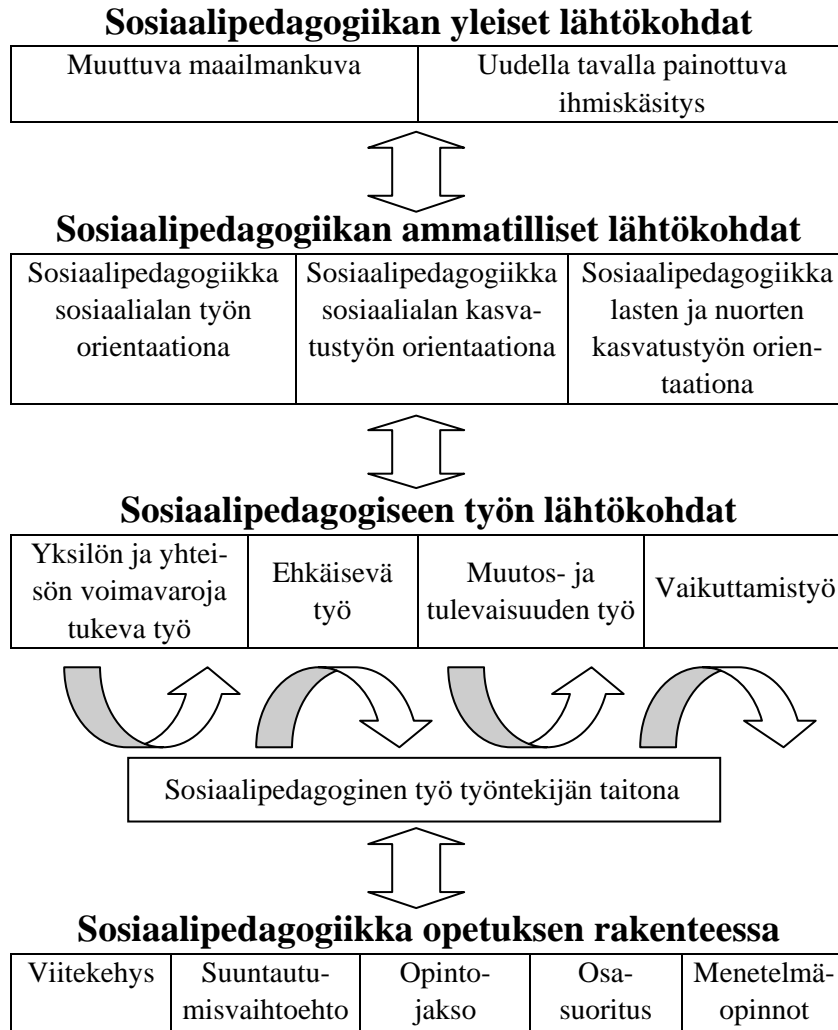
**Sosiaalipedagogiikan yleiset lähtökohdat**

| Muuttuva maailmankuva | Uudella tavalla painottuva ihmiskäsitys |
|---|---|

**Sosiaalipedagogiikan ammatilliset lähtökohdat**

| Sosiaalipedagogiikka sosiaalialan työn orientaationa | Sosiaalipedagogiikka sosiaalialan kasvatustyön orientaationa | Sosiaalipedagogiikka lasten ja nuorten kasvatustyön orientaationa |
|---|---|---|

**Sosiaalipedagogiseen työn lähtökohdat**

| Yksilön ja yhteisön voimavaroja tukeva työ | Ehkäisevä työ | Muutos- ja tulevaisuuden työ | Vaikuttamistyö |
|---|---|---|---|

Sosiaalipedagoginen työ työntekijän taitona

**Sosiaalipedagogiikka opetuksen rakenteessa**

| Viitekehys | Suuntautumisvaihtoehto | Opintojakso | Osasuoritus | Menetelmäopinnot |
|---|---|---|---|---|